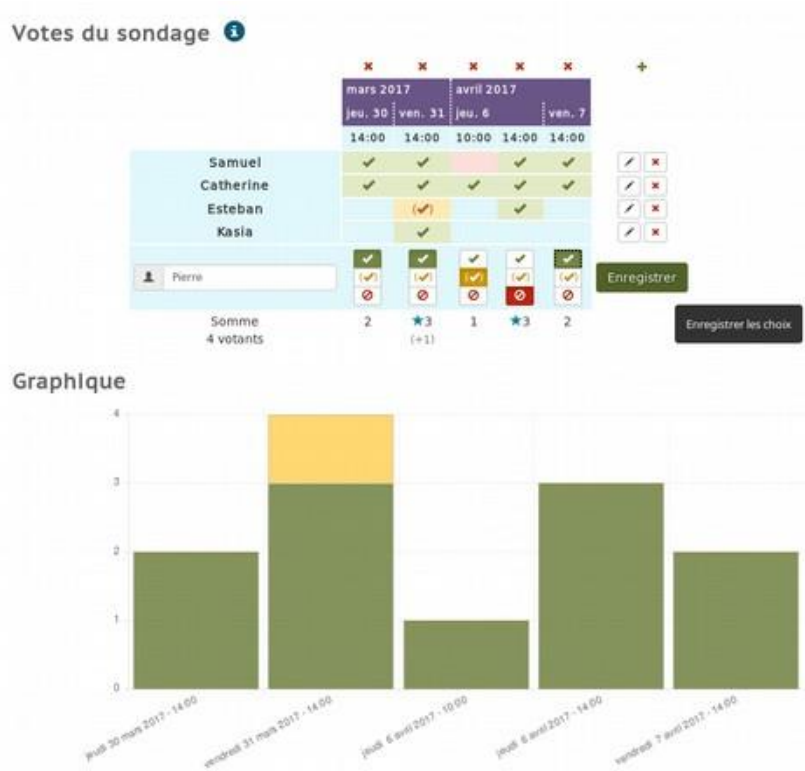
Votes du sondage

| | mars 2017 | | avril 2017 | | |
|---|---|---|---|---|---|
| | jeu. 30 | ven. 31 | jeu. 6 | | ven. 7 |
| | 14:00 | 14:00 | 10:00 | 14:00 | 14:00 |
| Samuel | ✔ | ✔ | | ✔ | ✔ |
| Catherine | ✔ | ✔ | ✔ | ✔ | ✔ |
| Esteban | | (✔) | | ✔ | |
| Kasia | | ✔ | | | |
| Pierre | | | | | |
| Somme 4 votants | 2 | ★3 (+1) | 1 | ★3 | 2 |

Enregistrer

Enregistrer les choix

Graphique

4
3
2
1
0

jeudi 30 mars 2017 - 14:00
vendredi 31 mars 2017 - 14:00
jeudi 6 avril 2017 - 10:00
jeudi 6 avril 2017 - 14:00
vendredi 7 avril 2017 - 14:00